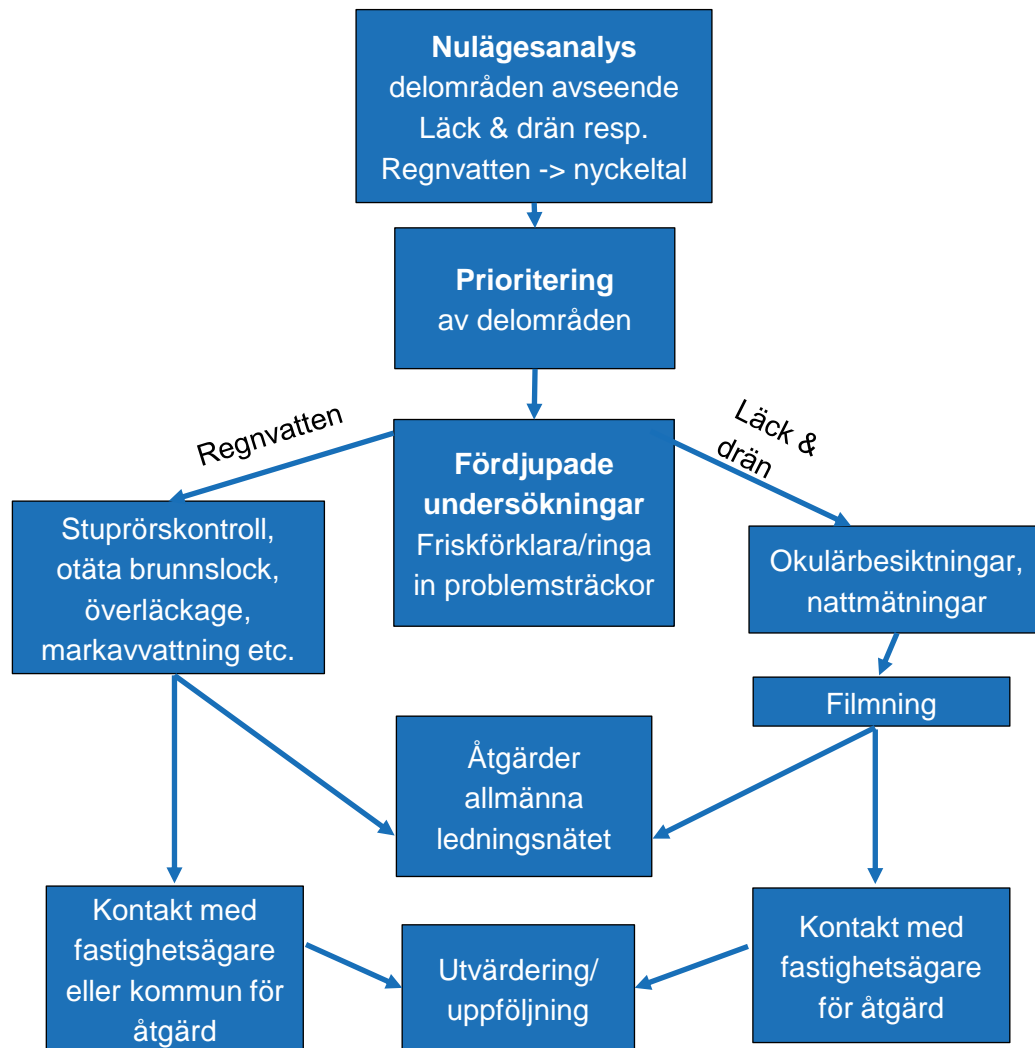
**Nulägesanalys**
delområden avseende Läck & drän resp. Regnvatten -> nyckeltal

**Prioritering**
av delområden

Regnvatten

Läck & drän

**Fördjupade undersökningar**
Friskförklara/ringa in problemsträckor

Stuprörskontroll, otäta brunnslock, överläckage, markavvattning etc.

Okulärbesiktningar, nattmätningar

Filmning

Åtgärder allmänna ledningsnätet

Kontakt med fastighetsägare eller kommun för åtgärd

Utvärdering/ uppföljning

Kontakt med fastighetsägare för åtgärd